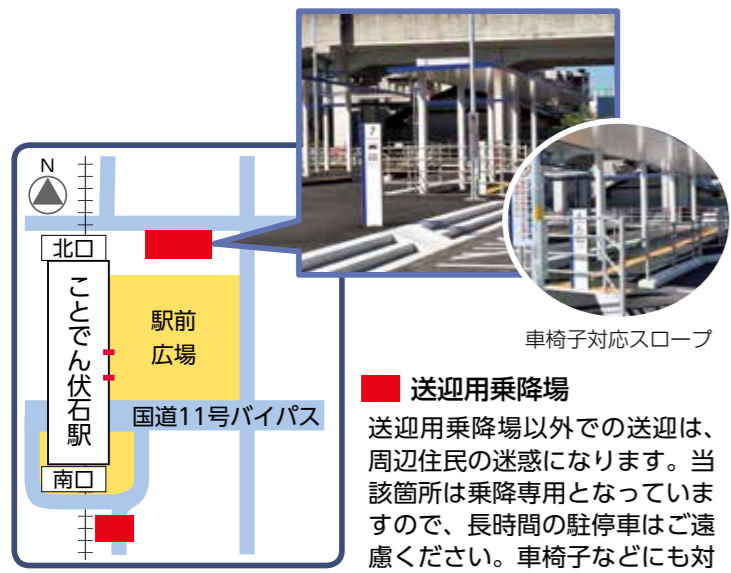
N

北口

ことでん伏石駅

駅前
広場

国道11号バイパス

南口

車椅子対応スロープ

送迎用乗降場

送迎用乗降場以外での送迎は、周辺住民の迷惑になります。当該箇所は乗降専用となっていますので、長時間の駐停車はご遠慮ください。車椅子などにも対